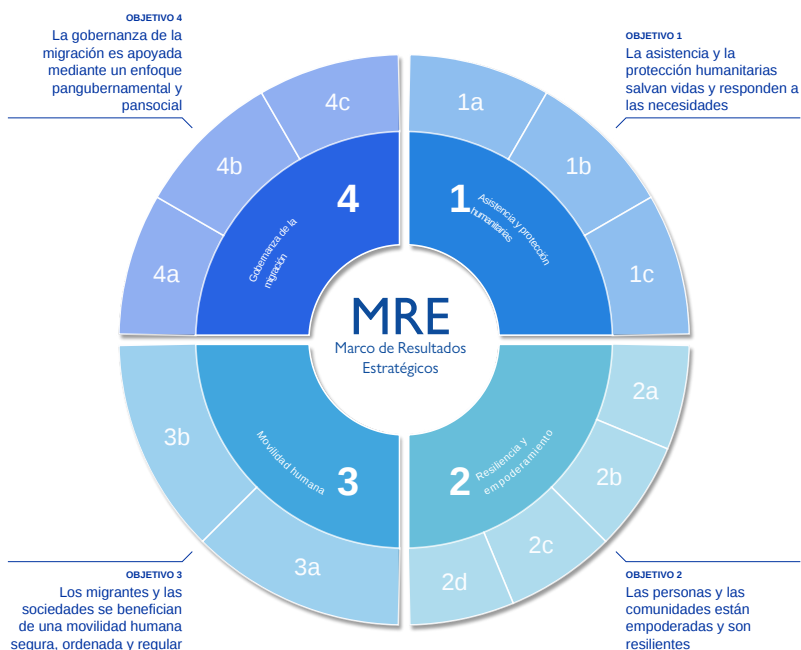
OBJETIVO 4
La gobernanza de la migración es apoyada mediante un enfoque pangubernamental y pansocial

OBJETIVO 1
La asistencia y la protección humanitarias salvan vidas y responden a las necesidades

4c
4b
4a
4
Gobernanza de la migración

1a
1b
1c
1
Asistencia y protección humanitarias

MRE
Marco de Resultados Estratégicos

3b
3a
3
Movilidad humana

2a
2b
2c
2d
2
Resiliencia y empoderamiento

OBJETIVO 3
Los migrantes y las sociedades se benefician de una movilidad humana segura, ordenada y regular

OBJETIVO 2
Las personas y las comunidades están empoderadas y son resilientes